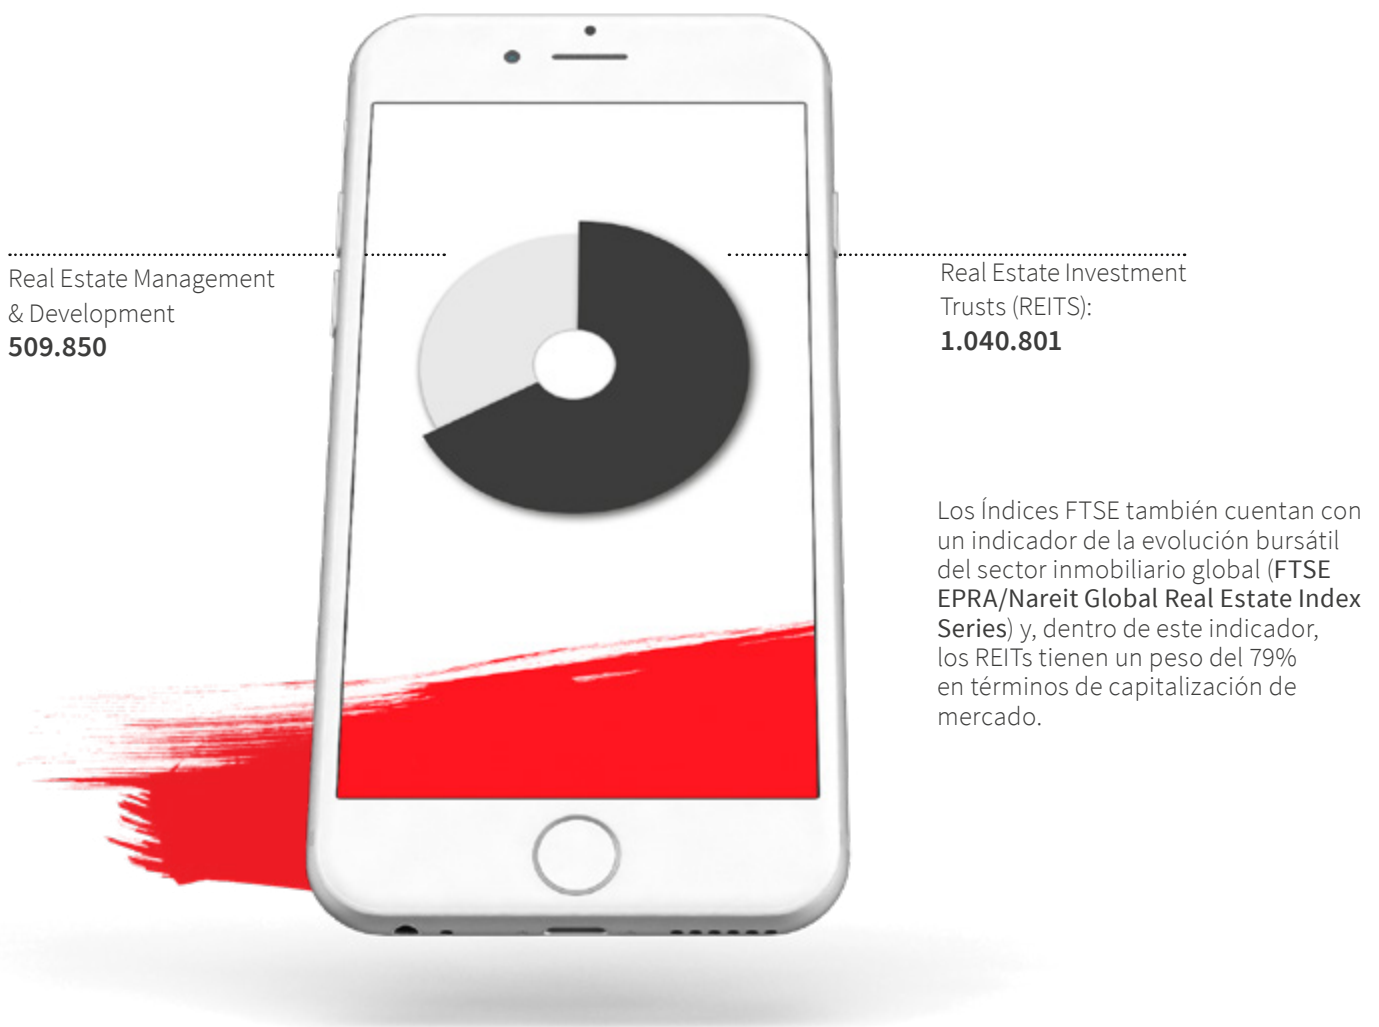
Real Estate Management & Development
509.850

Real Estate Investment Trusts (REITS):
1.040.801

Los Índices FTSE también cuentan con un indicador de la evolución bursátil del sector inmobiliario global (FTSE EPRA/Nareit Global Real Estate Index Series) y, dentro de este indicador, los REITs tienen un peso del 79% en términos de capitalización de mercado.